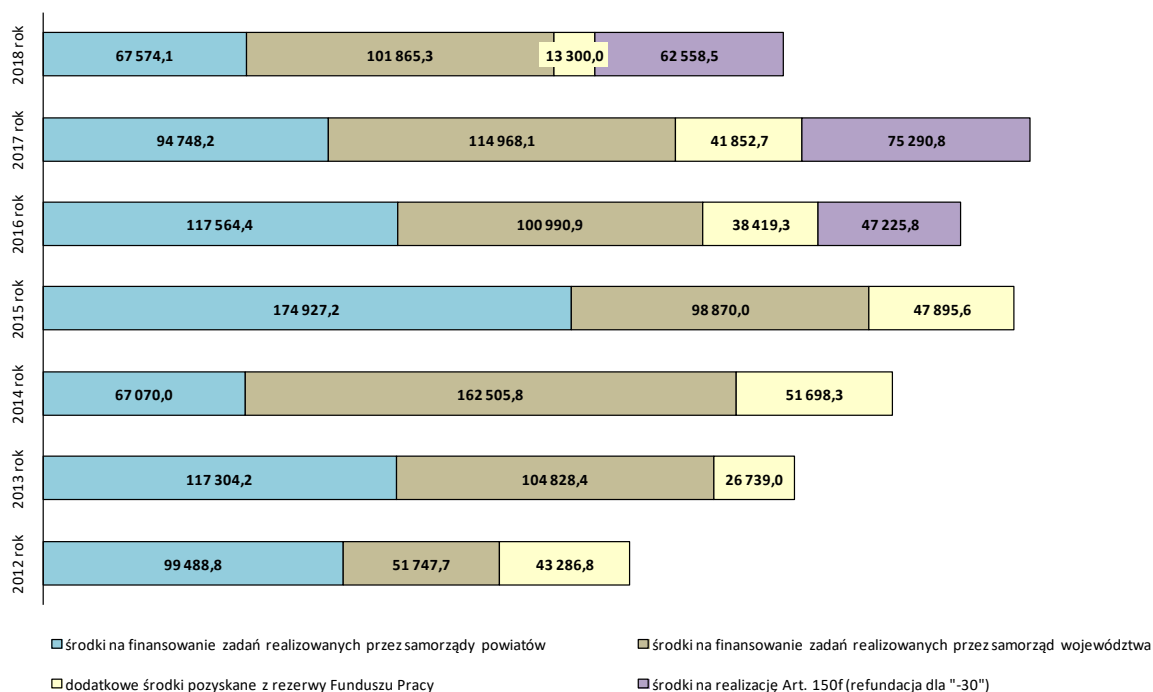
2018 rok
67 574,1
101 865,3
13 300,0
62 558,5

2017 rok
94 748,2
114 968,1
41 852,7
75 290,8

2016 rok
117 564,4
100 990,9
38 419,3
47 225,8

2015 rok
174 927,2
98 870,0
47 895,6

2014 rok
67 070,0
162 505,8
51 698,3

2013 rok
117 304,2
104 828,4
26 739,0

2012 rok
99 488,8
51 747,7
43 286,8

środki na finansowanie zadań realizowanych przez samorządy powiatów
środki na finansowanie zadań realizowanych przez samorząd województwa
dodatkowe środki pozyskane z rezerwy Funduszu Pracy
środki na realizację Art. 150f (refundacja dla "-30")